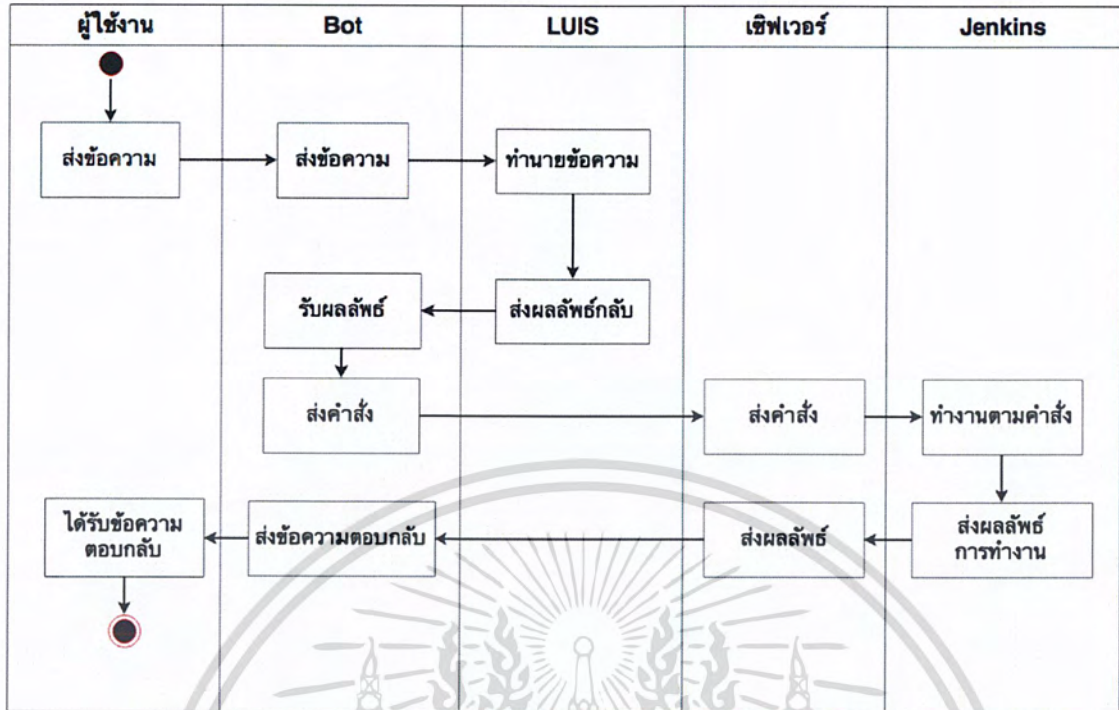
| ผู้ใช้งาน | Bot | LUIS | เซิฟเวอร์ | Jenkins |
|---|---|---|---|---|

ส่งข้อความ

ส่งข้อความ

ทำนายข้อความ

ส่งผลลัพธ์กลับ

รับผลลัพธ์

ส่งคำสั่ง

ส่งคำสั่ง

ทำงานตามคำสั่ง

ส่งผลลัพธ์การทำงาน

ส่งผลลัพธ์

ส่งข้อความตอบกลับ

ได้รับข้อความตอบกลับ